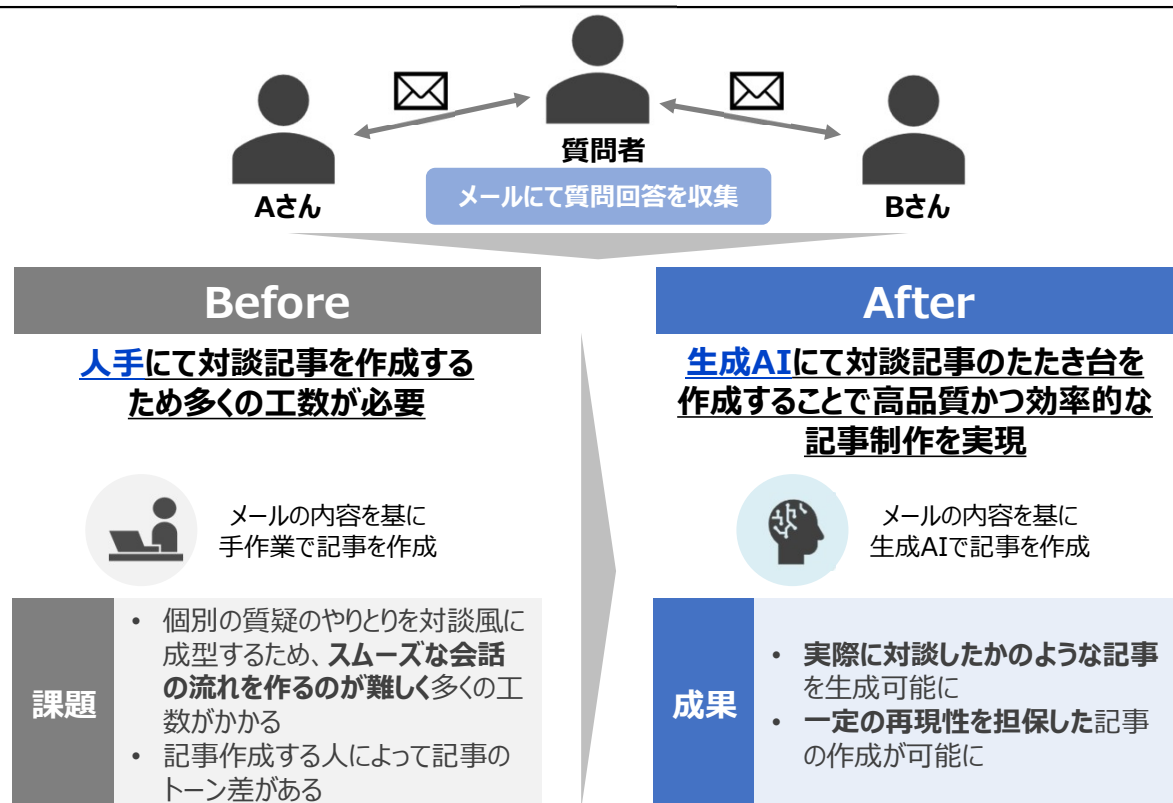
質問者

Aさん

メールにて質問回答を収集

Bさん

Before

人手にて対談記事を作成するため多くの工数が必要

メールの内容を基に手作業で記事を作成

課題

• 個別の質疑のやりとりを対談風に成型するため、スムーズな会話の流れを作るのが難しく多くの工数がかかる
• 記事作成する人によって記事のトーン差がある

After

生成AIにて対談記事のたたき台を作成することで高品質かつ効率的な記事制作を実現

メールの内容を基に生成AIで記事を作成

成果

• 実際に対談したかのような記事を生成可能に
• 一定の再現性を担保した記事の作成が可能に